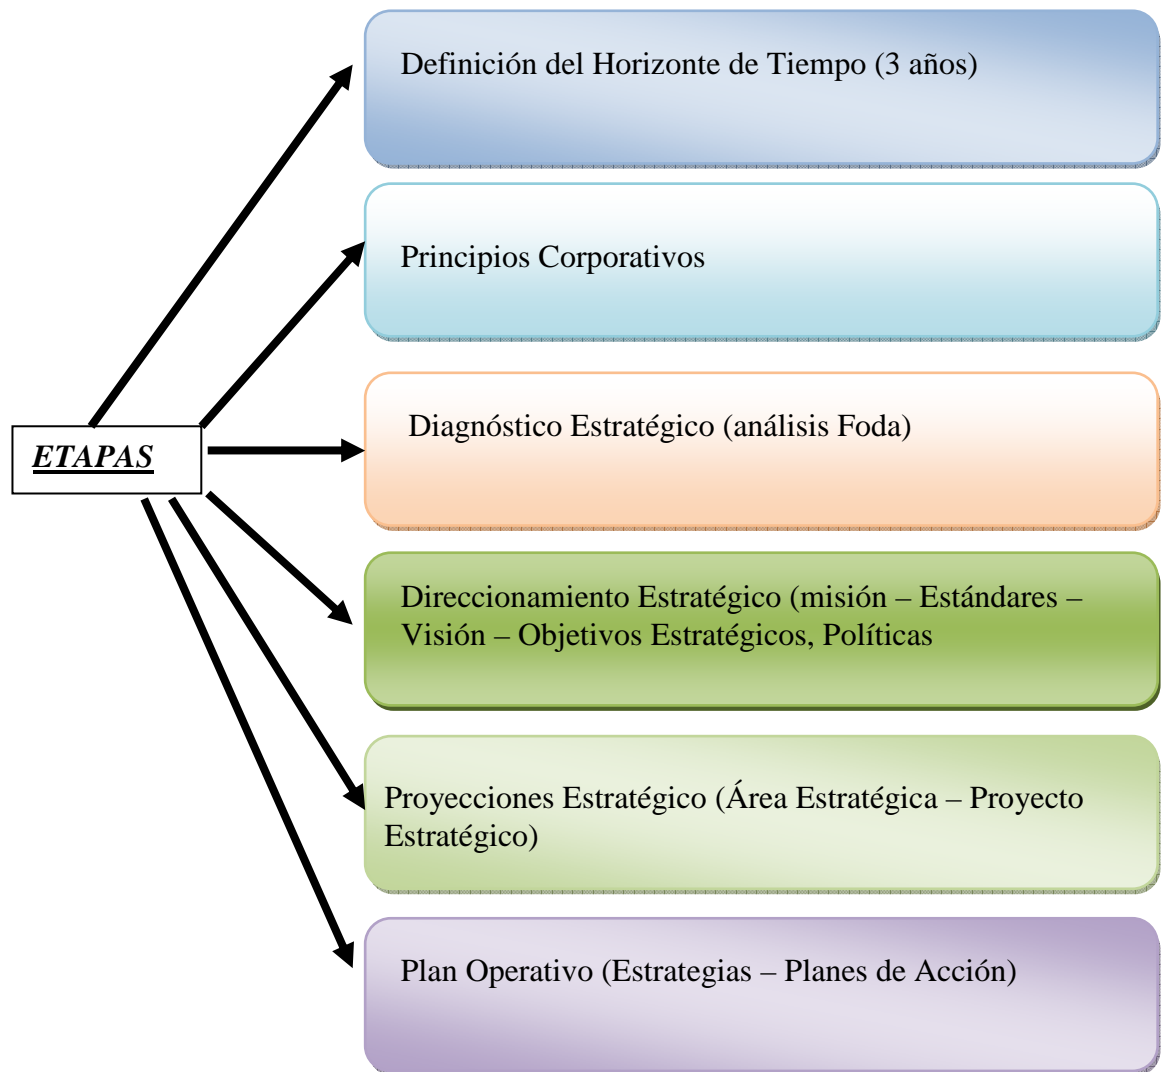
ETAPAS

Definición del Horizonte de Tiempo (3 años)

Principios Corporativos

Diagnóstico Estratégico (análisis Foda)

Direccionamiento Estratégico (misión – Estándares – Visión – Objetivos Estratégicos, Políticas

Proyecciones Estratégico (Área Estratégica – Proyecto Estratégico)

Plan Operativo (Estrategias – Planes de Acción)